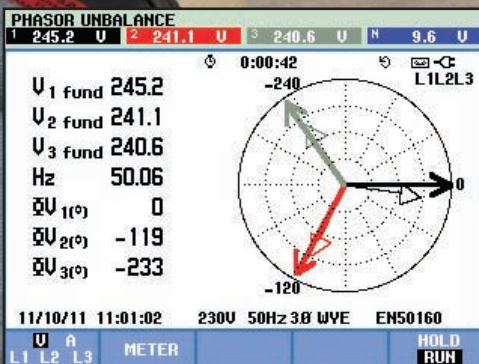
PHASOR UNBALANCE

1 245.2 V | 2 241.1 V | 3 240.6 V | N 9.6 V

0:00:42

L1L2L3

$V_{1\ fund}$ 245.2

$V_{2\ fund}$ 241.1

$V_{3\ fund}$ 240.6

Hz 50.06

$\Phi V_{1(°)}$ 0

$\Phi V_{2(°)}$ -119

$\Phi V_{3(°)}$ -233

-240

0

-120

11/10/11 11:01:02 230V 50Hz 3Ø WYE EN50160

V A
L1 L2 L3

METER

HOLD
RUN